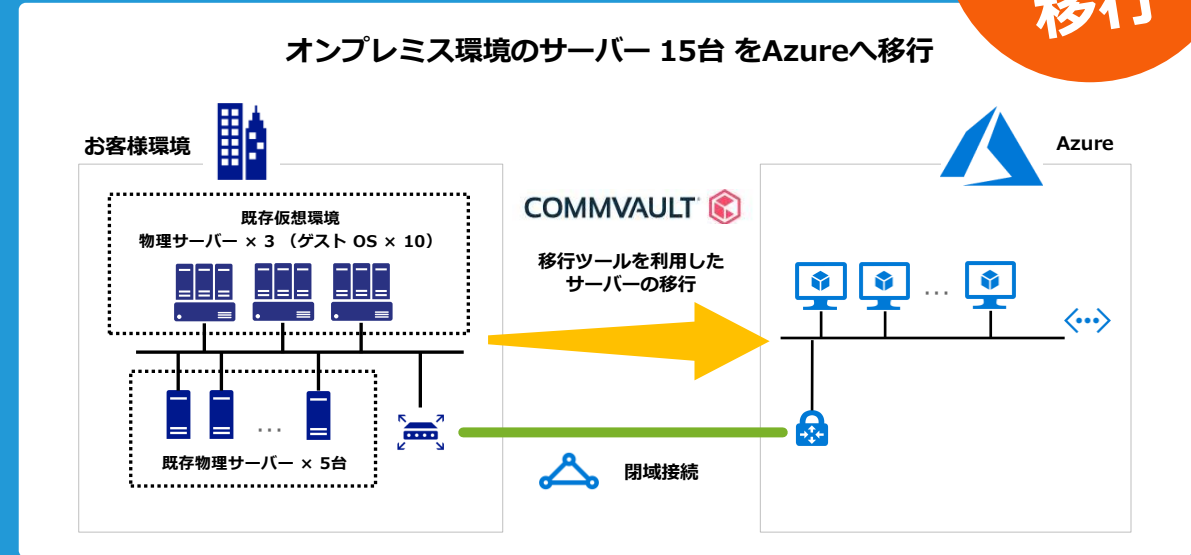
移行

オンプレミス環境のサーバー 15台 をAzureへ移行

お客様環境

既存仮想環境
物理サーバー × 3 （ゲスト OS × 10）

…

既存物理サーバー × 5台

COMMVAULT

移行ツールを利用した
サーバーの移行

閉域接続

Azure

…

<···>